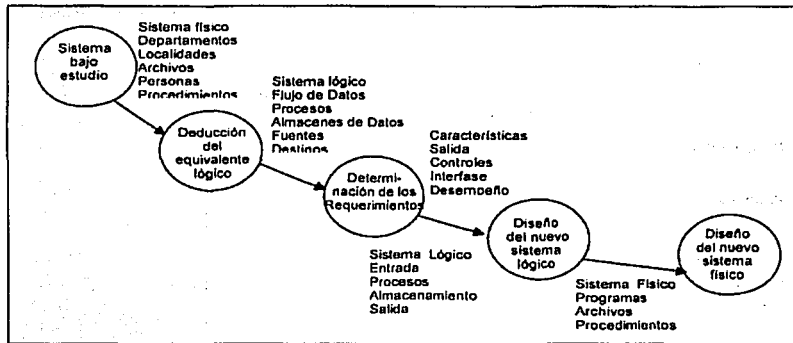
Sistema bajo estudio

Sistema fisico
Departamentos
Localidades
Archivos
Personas
Procedimientos

Deducción del equivalente lógico

Sistema lógico
Flujo de Datos
Procesos
Almacenes de Datos
Fuentes
Destinos

Determinación de los Requerimientos

Caracteristicas
Salida
Controles
Interfase
Desempeño

Diseño del nuevo sistema lógico

Sistema Lógico
Entrada
Procesos
Almacenamiento
Salida

Diseño del nuevo sistema fisico

Sistema Fisico
Programas
Archivos
Procedimientos